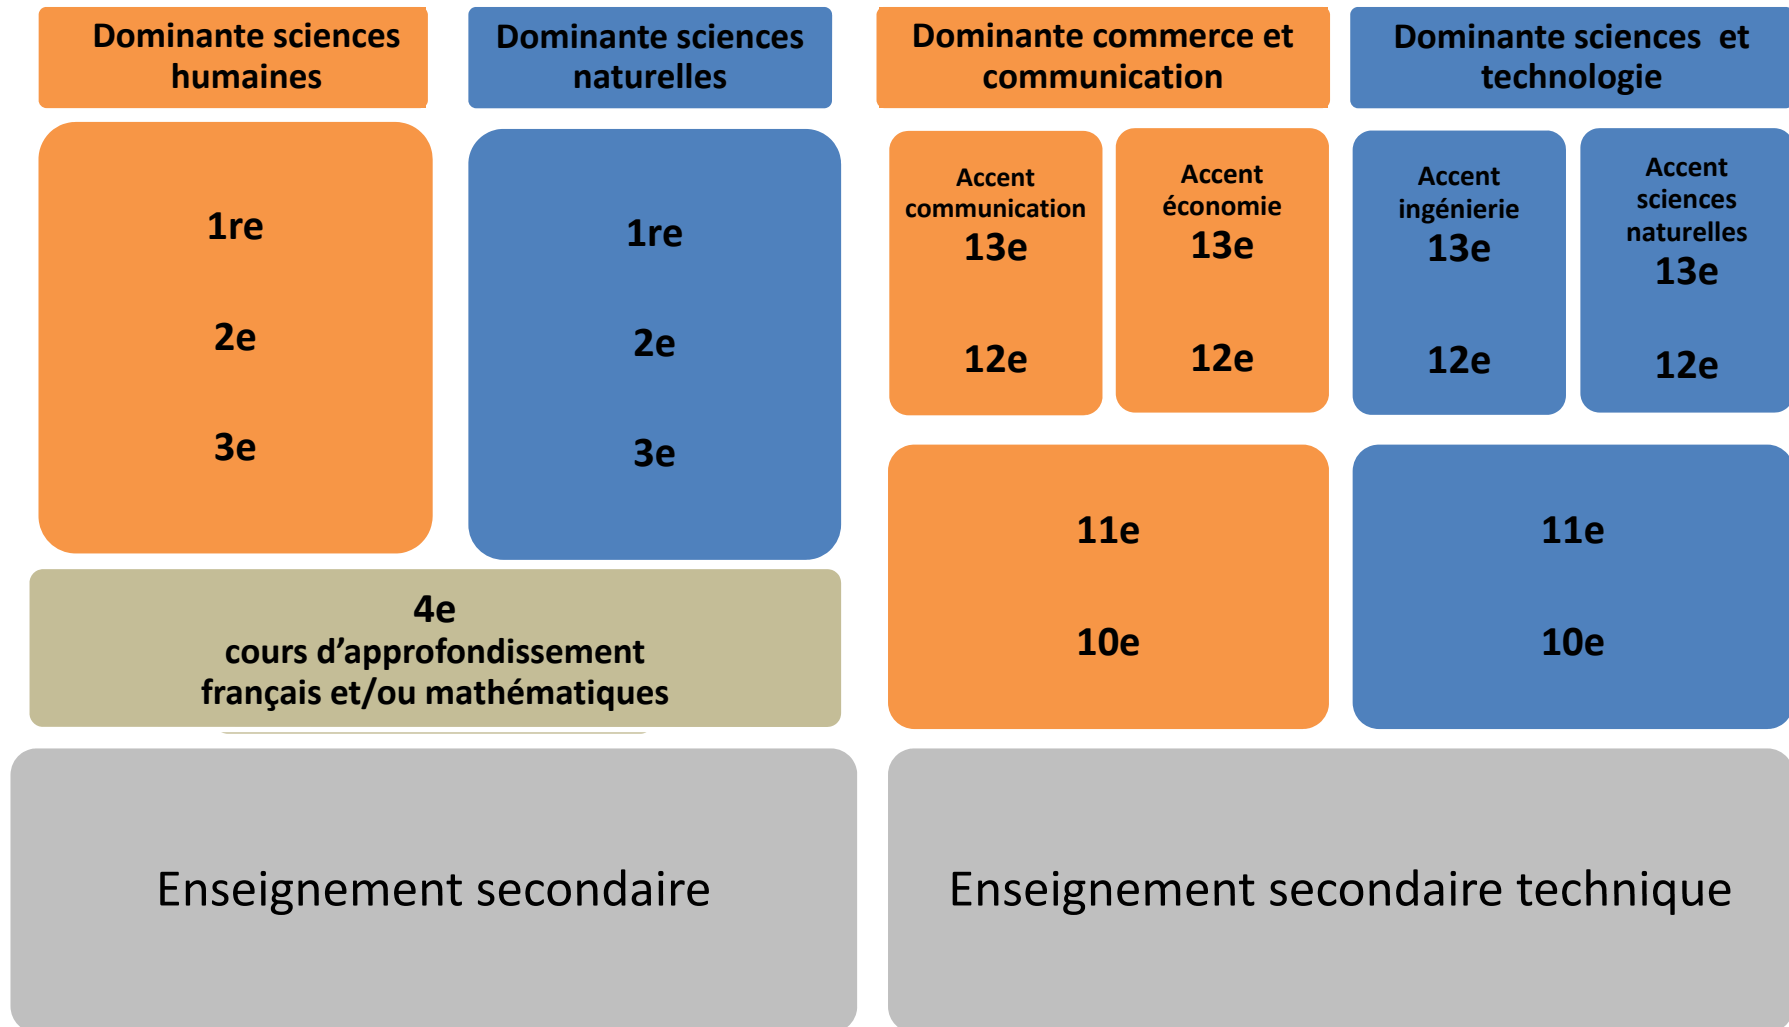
Dominante sciences humaines

Dominante sciences naturelles

Dominante commerce et communication

Dominante sciences et technologie

1re

2e

3e

1re

2e

3e

Accent communication
13e

12e

Accent économie
13e

12e

Accent ingénierie
13e

12e

Accent sciences naturelles
13e

12e

4e
cours d’approfondissement
français et/ou mathématiques

11e

10e

11e

10e

Enseignement secondaire

Enseignement secondaire technique